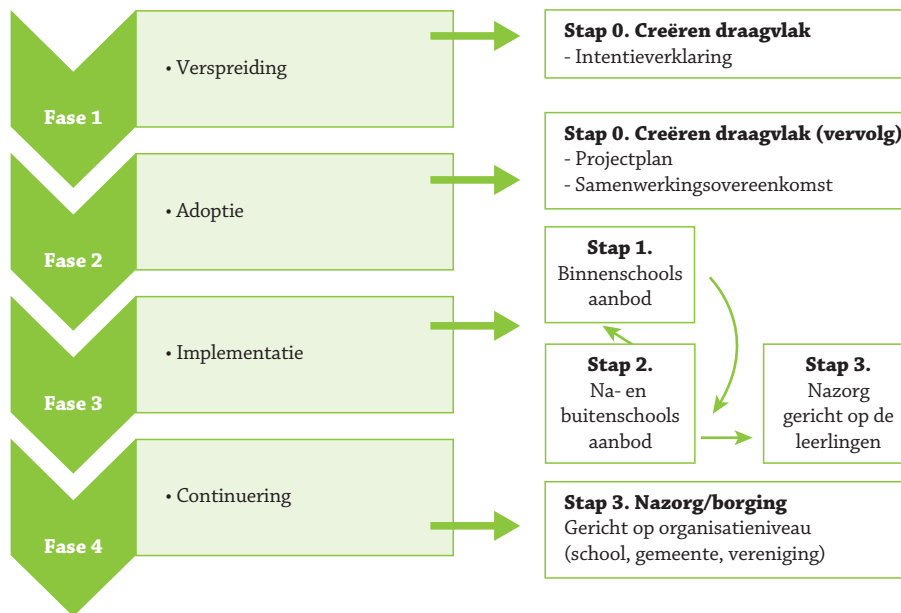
Fase 1

• Verspreiding

Stap 0. Creëren draagvlak
- Intentieverklaring

Fase 2

• Adoptie

Stap 0. Creëren draagvlak (vervolg)
- Projectplan
- Samenwerkingsovereenkomst

Stap 1.
Binnenschools aanbod

Fase 3

• Implementatie

Stap 2.
Na- en buitenschools aanbod

Stap 3.
Nazorg gericht op de leerlingen

Fase 4

• Continuering

Stap 3. Nazorg/borging
Gericht op organisatieniveau (school, gemeente, vereniging)